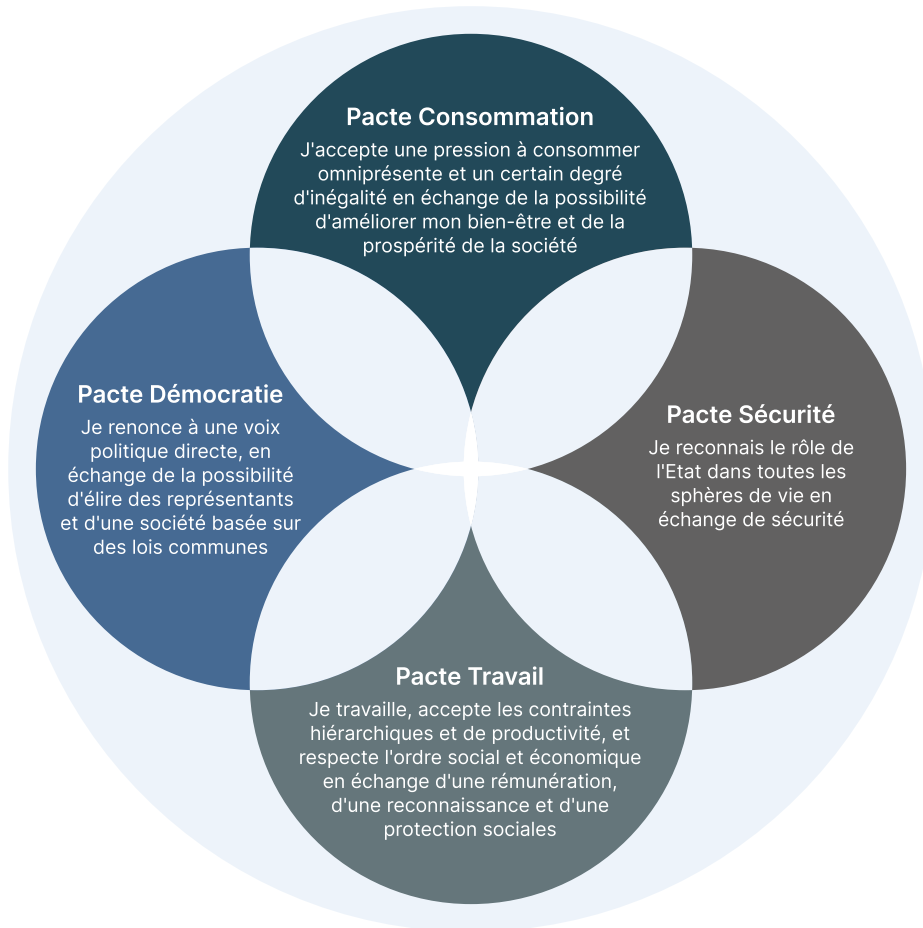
Pacte Consommation
J'accepte une pression à consommer omniprésente et un certain degré d'inégalité en échange de la possibilité d'améliorer mon bien-être et de la prospérité de la société

Pacte Démocratie
Je renonce à une voix politique directe, en échange de la possibilité d'élire des représentants et d'une société basée sur des lois communes

Pacte Sécurité
Je reconnais le rôle de l'Etat dans toutes les sphères de vie en échange de sécurité

Pacte Travail
Je travaille, accepte les contraintes hiérarchiques et de productivité, et respecte l'ordre social et économique en échange d'une rémunération, d'une reconnaissance et d'une protection sociales